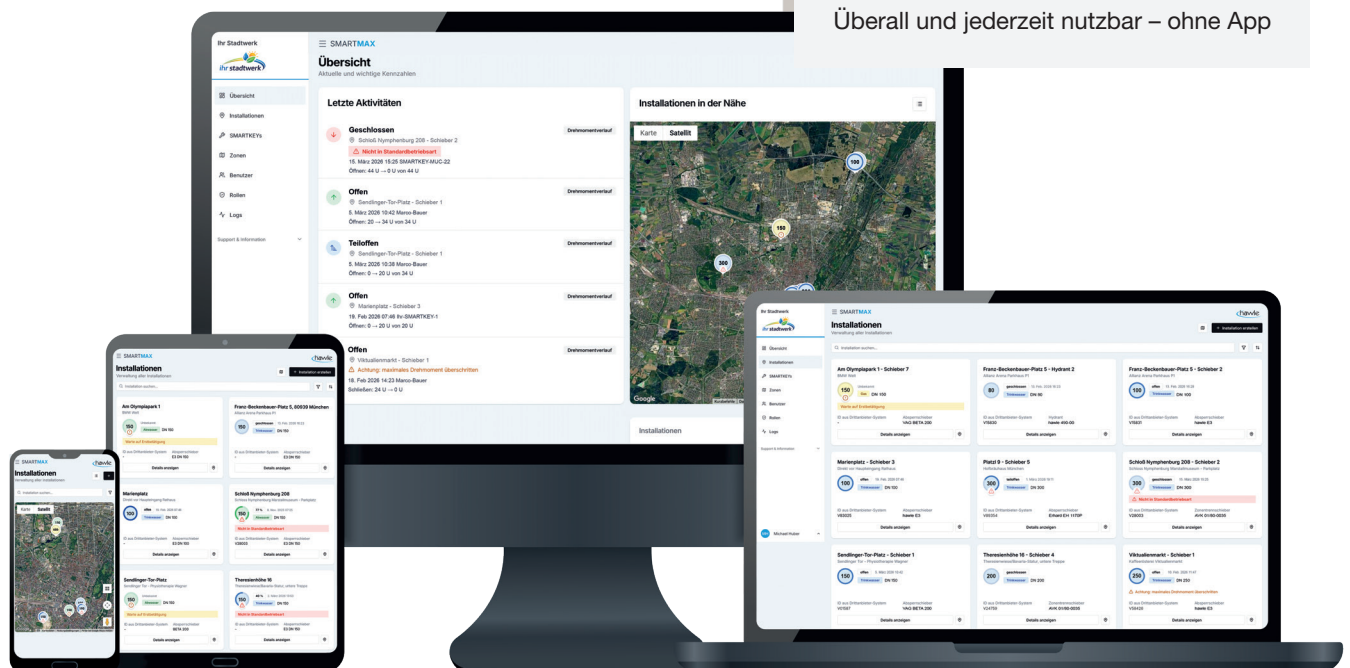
Überall und jederzeit nutzbar – ohne App

Ihr Stadtwerk

ihr stadtwerk

SMARTMAX

Übersicht

Aktuelle und wichtige Kennzahlen

Übersicht

Installationen

SMARTKEYs

Zonen

Benutzer

Rollen

Logs

Support & Information

Letzte Aktivitäten

Geschlossen

Schloß Nymphenburg 208 - Schieber 2

Drehmomentverlauf

Nicht in Standardbetriebsart

15. März 2026 15:25 SMARTKEY-MUC-22

Öffnen: 44 U → 0 U von 44 U

Offen

Sendlinger-Tor-Platz - Schieber 1

Drehmomentverlauf

5. März 2026 10:42 Marco-Bauer

Öffnen: 20 → 34 U von 34 U

Teiloffen

Sendlinger-Tor-Platz - Schieber 1

Drehmomentverlauf

5. März 2026 10:38 Marco-Bauer

Öffnen: 0 → 20 U von 34 U

Offen

Marienplatz - Schieber 3

Drehmomentverlauf

19. Feb 2026 07:46 ttv-SMARTKEY-1

Öffnen: 0 → 20 U von 20 U

Offen

Viktualienmarkt - Schieber 1

Drehmomentverlauf

Achtung: maximales Drehmoment überschritten

18. Feb 2026 14:23 Marco-Bauer

Schließen: 24 U → 0 U

Installationen in der Nähe

Karte

Satellit

100

150

300

Google

Installationen

Ihr Stadtwerk

ihr stadtwerk

SMARTMAX

hawle

Installationen

Verwaltung aller Installationen

Installation erstellen

Installation suchen...

Übersicht

Installationen

SMARTKEYs

Zonen

Benutzer

Rollen

Logs

Support & Information

Michael Huber

Am Olympiapark 1 - Schieber 7

150

DN 100

Details anzeigen

Franz-Beckenbauer-Platz 5 - Hydrant 2

80

DN 80

Details anzeigen

Franz-Beckenbauer-Platz 5 - Schieber 2

100

Details anzeigen

Marienplatz - Schieber 3

100

DN 100

Details anzeigen

Platz 9 - Schieber 5

300

DN 300

Details anzeigen

Schloß Nymphenburg 208 - Schieber 2

300

DN 300

Nicht in Standardbetriebsart

Details anzeigen

Sendlinger-Tor-Platz - Schieber 1

150

DN 150

Details anzeigen

Theresienhöhe 16 - Schieber 4

200

DN 200

Details anzeigen

Viktualienmarkt - Schieber 1

250

DN 250

Achtung: maximales Drehmoment überschritten

Details anzeigen

SMARTMAX

hawle

Installationen

Verwaltung aller Installationen

Installation erstellen

Installation suchen...

Am Olympiapark 1

150

DN 150

Details anzeigen

Franz-Beckenbauer-Platz 5, 80939 München

150

DN 150

Details anzeigen

Marienplatz

100

DN 100

Details anzeigen

Schloß Nymphenburg 208

150

Nicht in Standardbetriebsart

Details anzeigen

Sendlinger-Tor-Platz

150

DN 150

Details anzeigen

Theresienhöhe 16

150

DN 150

Details anzeigen

SMARTMAX

hawle

Installationen

Verwaltung aller Installationen

Installation suchen...

Karte

Satellit